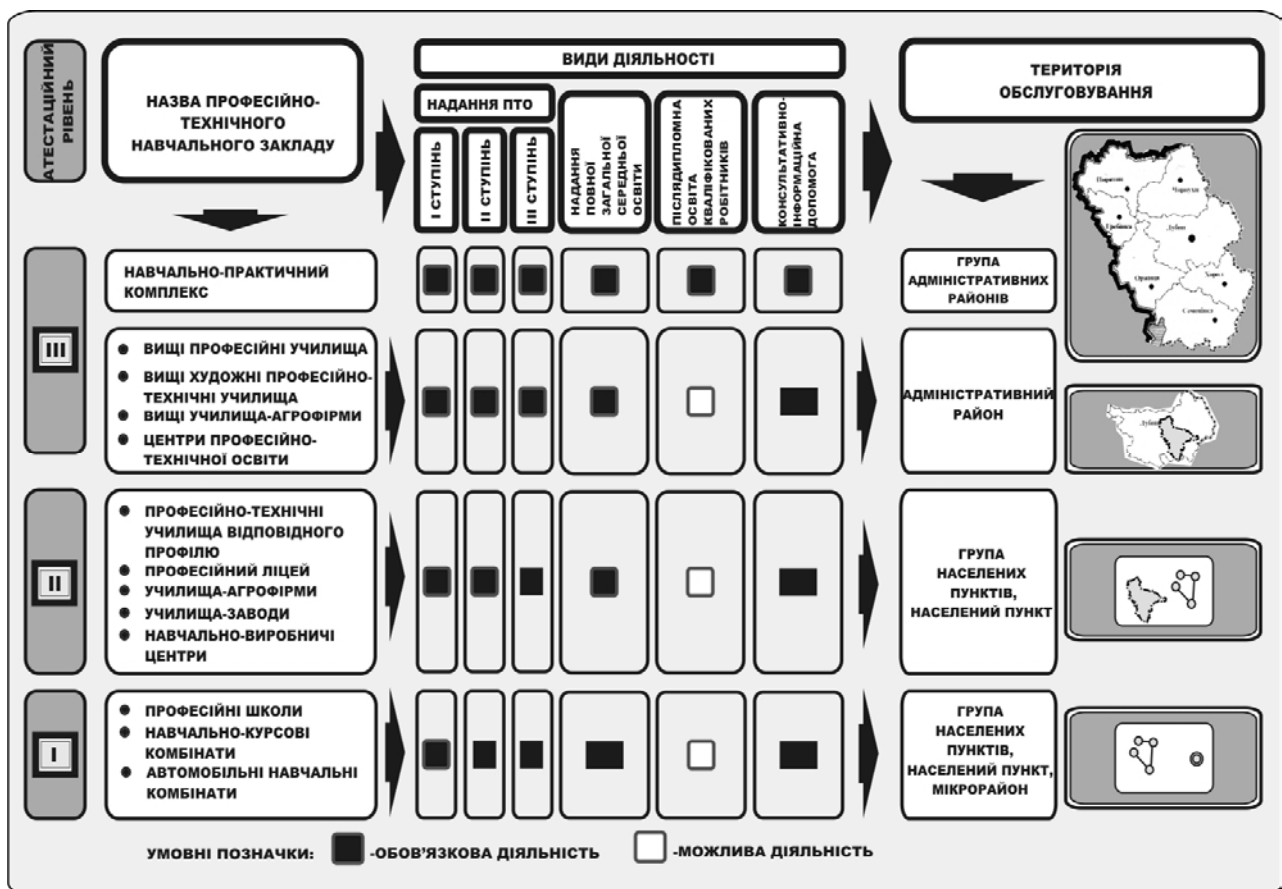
АТЕСТАЦІЙНИЙ РІВЕНЬ

НАЗВА ПРОФЕСІЙНО-ТЕХНІЧНОГО НАВЧАЛЬНОГО ЗАКЛАДУ

ВИДИ ДІЯЛЬНОСТІ

НАДАННЯ ПТО

І СТУПІНЬ

ІІ СТУПІНЬ

ІІІ СТУПІНЬ

НАДАННЯ ПОВНОЇ ЗАГАЛЬНОЇ СЕРЕДНЬОЇ ОСВІТИ

ПІСЛЯДИПЛОМНА ОСВІТА КВАЛІФІКОВАНИХ РОБІТНИКІВ

КОНСУЛЬТАТИВНО-ІНФОРМАЦІЙНА ДОПОМОГА

ТЕРИТОРІЯ ОБСЛУГОВУВАННЯ

Пирятин
Чорнухи
Гребінка
Лубни
Оржиця
Хорол
Семенівка

НАВЧАЛЬНО-ПРАКТИЧНИЙ КОМПЛЕКС

ГРУПА АДМІНІСТРАТИВНИХ РАЙОНІВ

III

• ВИЩІ ПРОФЕСІЙНІ УЧИЛИЩА
• ВИЩІ ХУДОЖНІ ПРОФЕСІЙНО-ТЕХНІЧНІ УЧИЛИЩА
• ВИЩІ УЧИЛИЩА-АГРОФІРМИ
• ЦЕНТРИ ПРОФЕСІЙНО-ТЕХНІЧНОЇ ОСВІТИ

АДМІНІСТРАТИВНИЙ РАЙОН

Лубни

II

• ПРОФЕСІЙНО-ТЕХНІЧНІ УЧИЛИЩА ВІДПОВІДНОГО ПРОФІЛЮ
• ПРОФЕСІЙНИЙ ЛІЦЕЙ
• УЧИЛИЩА-АГРОФІРМИ
• УЧИЛИЩА-ЗАВОДИ
• НАВЧАЛЬНО-ВИРОБНИЧІ ЦЕНТРИ

ГРУПА НАСЕЛЕНИХ ПУНКТІВ, НАСЕЛЕНИЙ ПУНКТ

I

• ПРОФЕСІЙНІ ШКОЛИ
• НАВЧАЛЬНО-КУРСОВІ КОМБІНАТИ
• АВТОМОБІЛЬНІ НАВЧАЛЬНІ КОМБІНАТИ

ГРУПА НАСЕЛЕНИХ ПУНКТІВ, НАСЕЛЕНИЙ ПУНКТ, МІКРОРАЙОН

УМОВНІ ПОЗНАЧКИ: -ОБОВ'ЯЗКОВА ДІЯЛЬНІСТЬ -МОЖЛИВА ДІЯЛЬНІСТЬ